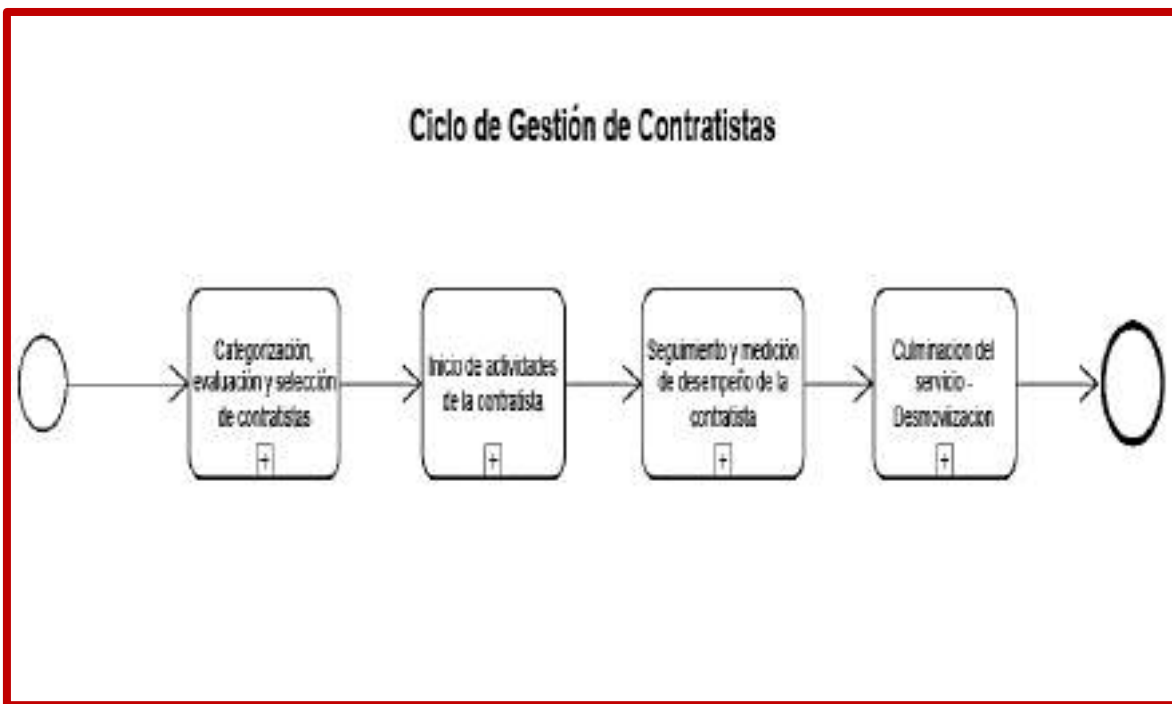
Ciclo de Gestión de Contratistas

Categorización, evaluación y selección de contratistas
+

Inicio de actividades de la contratista
+

Seguimiento y medición de desempeño de la contratista
+

Culminacion del servicio - Desmovilizacion
+